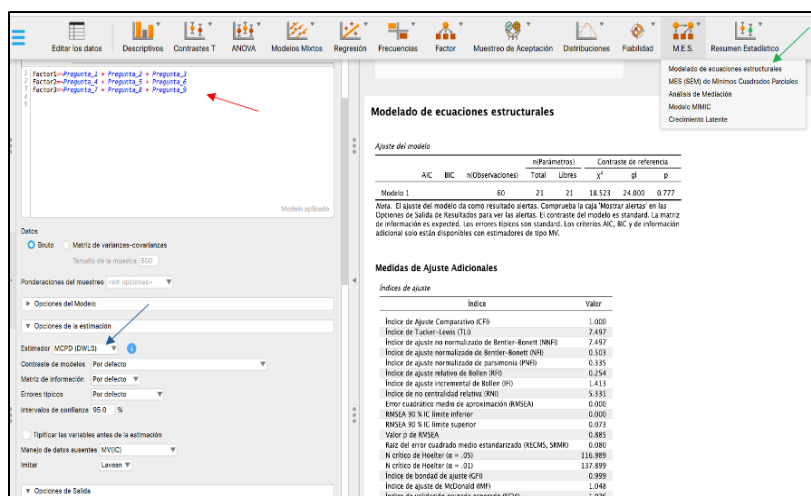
Editar los datos | Descriptivos | Contrastes T | ANOVA | Modelos Mixtos | Regresión | Frecuencias | Factor | Muestreo de Aceptación | Distribuciones | Fiabilidad | M.E.S. | Resumen Estadístico

Modelado de ecuaciones estructurales
MES (SEM) de Mínimos Cuadrados Parciales
Análisis de Mediación
Modelo MIMIC
Crecimiento Latente

1 Factor1=~Pregunta_1 + Pregunta_2 + Pregunta_3
2 Factor2=~Pregunta_4 + Pregunta_5 + Pregunta_6
3 Factor3=~Pregunta_7 + Pregunta_8 + Pregunta_9
4
5

Modelo aplicado

Datos
Bruto  Matriz de varianzas-covarianzas
Tamaño de la muestra 500

Ponderaciones del muestreo <sin opciones>

▶ Opciones del Modelo

▼ Opciones de la estimación

Estimador MCPD (DWLS)
Contraste de modelos Por defecto
Matriz de información Por defecto
Errores típicos Por defecto
Intervalos de confianza 95.0 %

Tipificar las variables antes de la estimación
Manejo de datos ausentes MV(IC)
Iniciar Lavaan

▼ Opciones de Salida

Modelado de ecuaciones estructurales

Ajuste del modelo

| | AIC | BIC | n(Observaciones) | n(Parámetros) Total | n(Parámetros) Libres | Contraste de referencia $\chi^2$ | gl | p |
|---|---|---|---|---|---|---|---|---|
| Modelo 1 | | | 60 | 21 | 21 | 18.523 | 24.000 | 0.777 |

Nota. El ajuste del modelo da como resultado alertas. Comprueba la caja 'Mostrar alertas' en las Opciones de Salida de Resultados para ver las alertas. El contraste del modelo es standard. La matriz de información es expected. Los errores típicos son standard. Los criterios AIC, BIC y de información adicional solo están disponibles con estimadores de tipo MV.

Medidas de Ajuste Adicionales

Índices de ajuste

| Índice | Valor |
|---|---|
| Índice de Ajuste Comparativo (CFI) | 1.000 |
| Índice de Tucker-Lewis (TLI) | 7.497 |
| Índice de ajuste no normalizado de Bentler-Bonett (NNFI) | 7.497 |
| Índice de ajuste normalizado de Bentler-Bonett (NFI) | 0.503 |
| Índice de ajuste normalizado de parsimonia (PNFI) | 0.335 |
| Índice de ajuste relativo de Bollen (RFI) | 0.254 |
| Índice de ajuste incremental de Bollen (IFI) | 1.413 |
| Índice de no centralidad relativa (RNI) | 5.331 |
| Error cuadrático medio de aproximación (RMSEA) | 0.000 |
| RMSEA 90 % IC límite inferior | 0.000 |
| RMSEA 90 % IC límite superior | 0.073 |
| Valor p de RMSEA | 0.885 |
| Raíz del error cuadrado medio estandarizado (RECMS, SRMR) | 0.080 |
| N crítico de Hoelter ($\alpha$ = .05) | 116.989 |
| N crítico de Hoelter ($\alpha$ = .01) | 137.899 |
| Índice de bondad de ajuste (GFI) | 0.999 |
| Índice de ajuste de McDonald (IMF) | 1.048 |
| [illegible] | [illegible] |